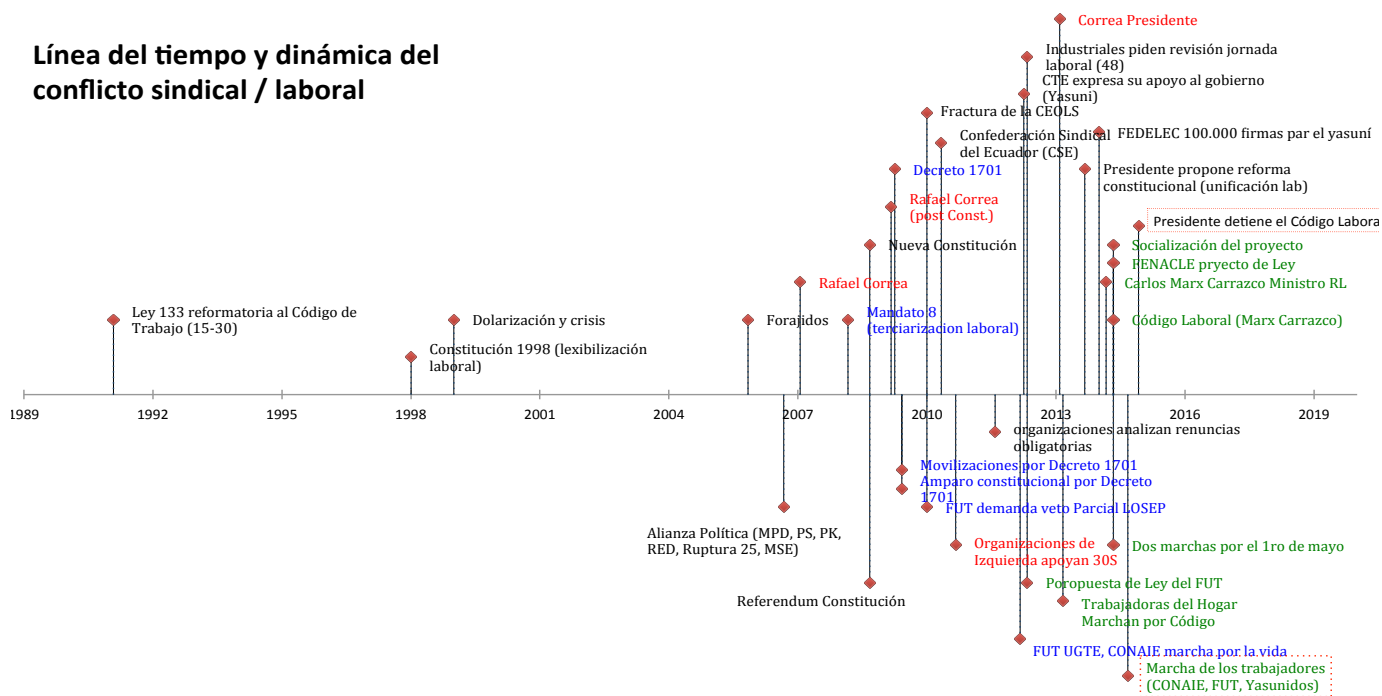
Línea del tiempo y dinámica del conflicto sindical / laboral

Correa Presidente

Industriales piden revisión jornada laboral (48)

CTE expresa su apoyo al gobierno (Yasuni)

Fractura de la CEOLS

Confederación Sindical del Ecuador (CSE)

FEDELEC 100.000 firmas par el yasuní

Decreto 1701

Presidente propone reforma constitucional (unificación lab)

Rafael Correa (post Const.)

Presidente detiene el Código Labora

Nueva Constitución

Socialización del proyecto

FENACLE pryecto de Ley

Rafael Correa

Carlos Marx Carrazco Ministro RL

Ley 133 reformatoria al Código de Trabajo (15-30)

Dolarización y crisis

Forajidos

Mandato 8 (terciarizacion laboral)

Código Laboral (Marx Carrazco)

Constitución 1998 (lexibilización laboral)

1989 1992 1995 1998 2001 2004 2007 2010 2013 2016 2019

organizaciones analizan renuncias obligatorias

Movilizaciones por Decreto 1701

Amparo constitucional por Decreto 1701

FUT demanda veto Parcial LOSEP

Alianza Política (MPD, PS, PK, RED, Ruptura 25, MSE)

Organizaciones de Izquierda apoyan 30S

Dos marchas por el 1ro de mayo

Poropuesta de Ley del FUT

Referendum Constitución

Trabajadoras del Hogar Marchan por Código

FUT UGTE, CONAIE marcha por la vida

Marcha de los trabajadores (CONAIE, FUT, Yasunidos)